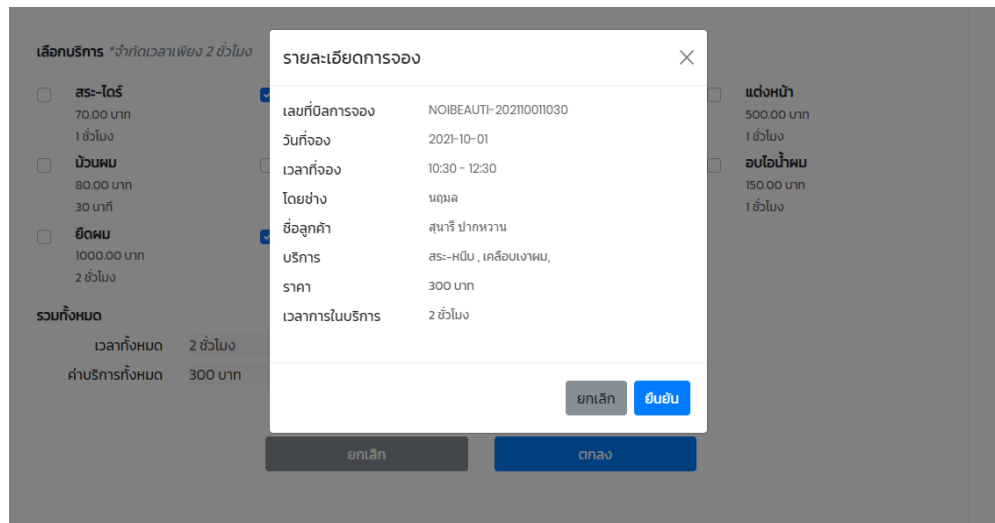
เลือกบริการ *จำกัดเวลาเพียง 2 ชั่วโมง

สระ-ไดร์
70.00 บาท
1 ชั่วโมง

ม้วนผม
80.00 บาท
30 นาที

ยืดผม
1000.00 บาท
2 ชั่วโมง

แต่งหน้า
500.00 บาท
1 ชั่วโมง

อบไอน้ำผม
150.00 บาท
1 ชั่วโมง

รวมทั้งหมด

เวลาทั้งหมด 2 ชั่วโมง
ค่าบริการทั้งหมด 300 บาท

ยกเลิก
ตกลง

รายละเอียดการจอง

| | |
|---|---|
| เลขที่บิลการจอง | NOIBEAUTI-202110011030 |
| วันที่จอง | 2021-10-01 |
| เวลาที่จอง | 10:30 - 12:30 |
| โดยช่าง | นฤมล |
| ชื่อลูกค้า | สุนารี ปากหวาน |
| บริการ | สระ-หนีบ , เคลือบเงาผม, |
| ราคา | 300 บาท |
| เวลาการในบริการ | 2 ชั่วโมง |

ยกเลิก
ยืนยัน